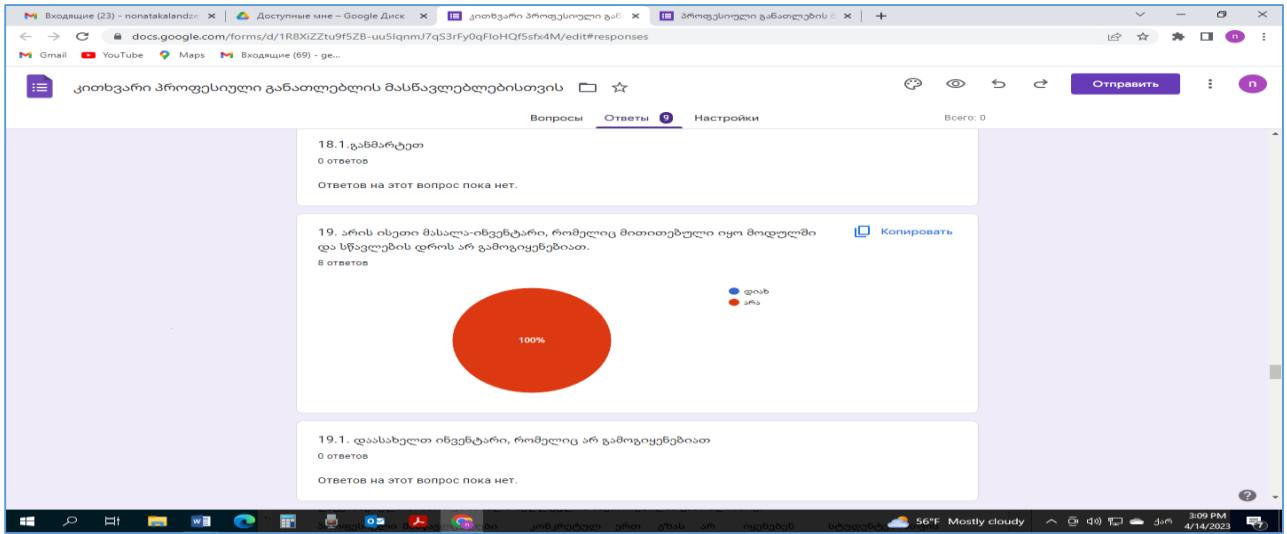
Входящие (23) - nonatakalandz ×
Доступные мне – Google Диск ×
კითხვარი პროფესიული გა ×
პროფესიული განათლების ×
+

docs.google.com/forms/d/1R8XiZZtu9f5ZB-uu5IqnmJ7qS3rFy0qFloHQf5sfx4M/edit#responses

Gmail YouTube Maps Входящие (69) - ge...

კითხვარი პროფესიული განათლების მასწავლებლებისთვის

Отправить

Вопросы Ответы 9 Настройки Всего: 0

18.1.განმარტეთ
0 ответов
Ответов на этот вопрос пока нет.

19. არის ისეთი მასალა-ინვენტარი, რომელიც მითითებული იყო მოდულში და სწავლების დროს არ გამოგიყენებიათ.
Копировать
8 ответов

დიახ
არა

100%

19.1. დაასახელეთ ინვენტარი, რომელიც არ გამოგიყენებიათ
0 ответов
Ответов на этот вопрос пока нет.

56°F Mostly cloudy
ქარ
3:09 PM
4/14/2023